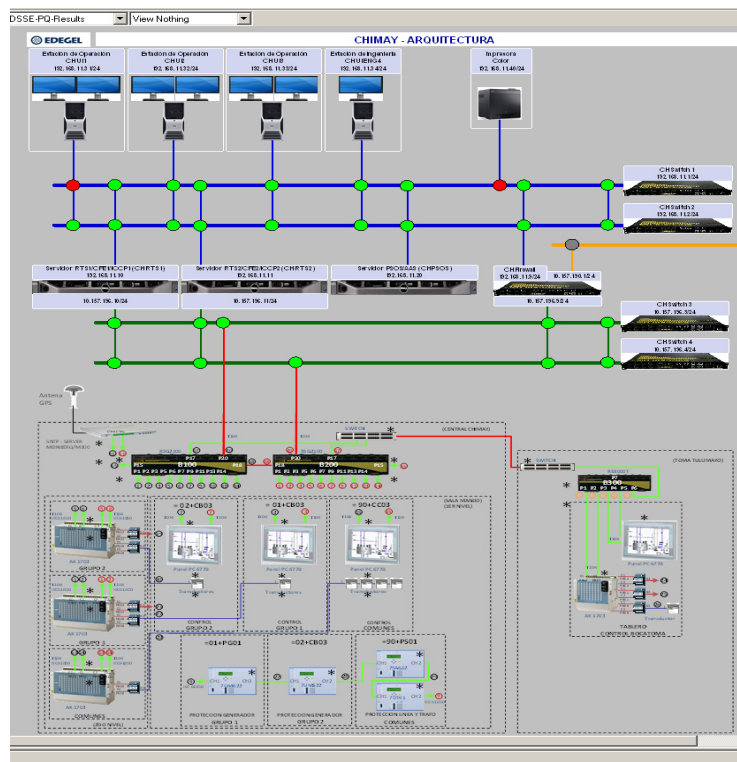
DSSE-PQ-Results
View Nothing

EDEGEL

CHIMAY - ARQUITECTURA

Estación de Operación CHUI1
192.168.11.3/24

Estación de Operación CHUI2
192.168.11.32/24

Estación de Operación CHUI3
192.168.11.33/24

Estación de Ingeniería CHUIENG4
192.168.11.42/24

Impresora Color
192.168.11.40/24

CHSwitch 1
192.168.11.1/24

CHSwitch2
192.168.11.2/24

Servidor RTS1/CPE/HCCP1 (CHRTS1)
192.168.11.10
10.157.136.10/24

Servidor RTS2/CPE/HCCP2 (CHRTS2)
192.168.11.11
10.157.136.11/24

Servidor PSOSAAS (CHPSOS)
192.168.11.20

CHFirewall
192.168.11.12/24
10.157.136.12/24

CHSwitch 3
10.157.136.3/24

CHSwitch 4
10.157.136.4/24

Antena GPS

(CENTRAL CHIMAY)

B100

B200

(TOMA TULUMAYO)

B300

=02+CB03

=01+CB03

=90+CC03

(SALA MANDO) (3ER NIVEL)

Panel PC 677B

GRUPO 1

GRUPO 2

GRUPO 3

AK 1703

CONTROL GRUPO 2

CONTROL GRUPO 1

CONTROL COMUNES

COMUNES

=01+PG01

=02+CB03

=90+PS01

PROTECCION GENERADOR GRUPO 1

PROTECCION GENERADOR GRUPO 2

PROTECCION LINEA Y TRAFO COMUNES

TABLERO CONTROL BOCATOMA